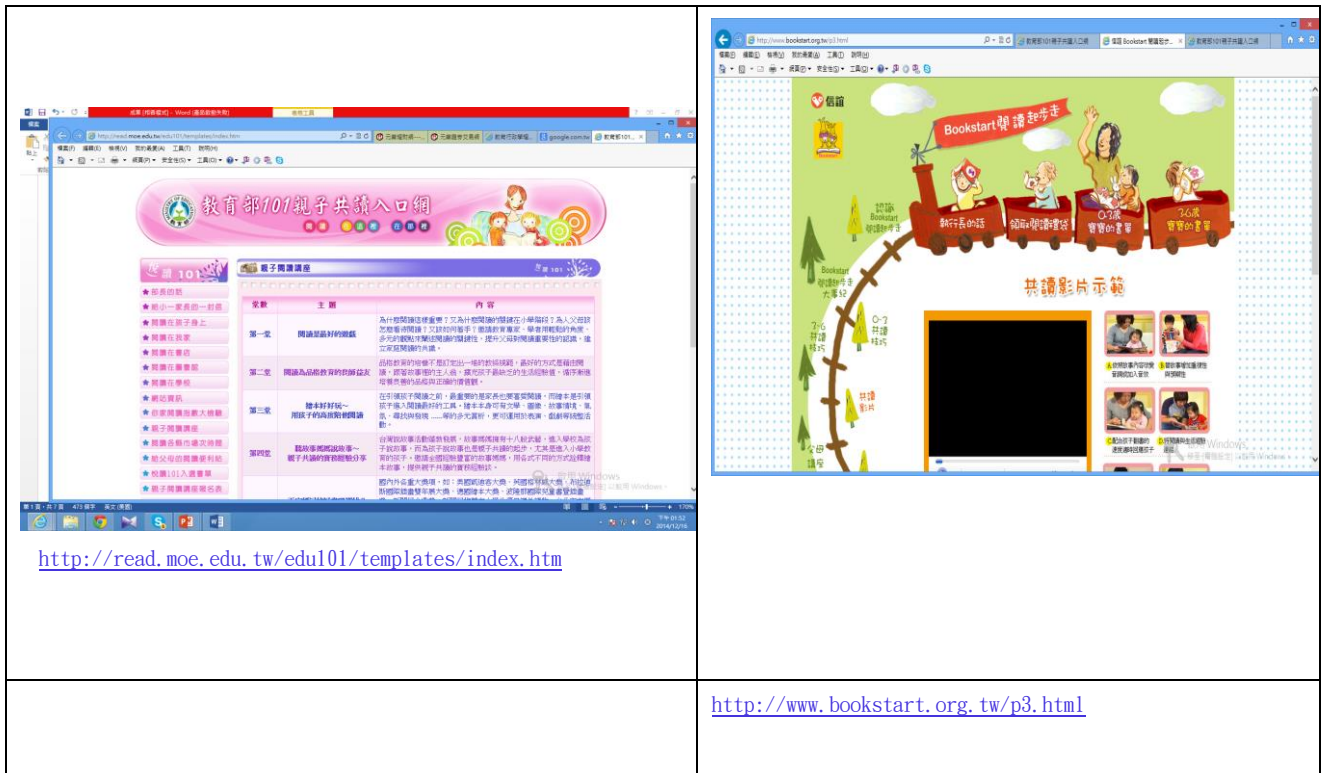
教育部101親子共讀入口網

親子閱讀講座

| 堂數 | 主題 | 內容 |
|---|---|---|
| 第一堂 | 閱讀是最好的禮物 | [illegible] |
| 第二堂 | 閱讀為品格教育的良師益友 | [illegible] |
| 第三堂 | 繪本好好玩～用孩子的角度陪他閱讀 | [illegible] |
| 第四堂 | 說故事媽媽說故事～親子共讀的實務經驗分享 | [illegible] |

http://read.moe.edu.tw/edu101/templates/index.htm

信誼

Bookstart閱讀起步走

執行長的話

領取閱讀禮袋

0-3歲寶寶的書單

3-6歲寶寶的書單

認識Bookstart閱讀起步走

Bookstart閱讀起步走大事紀

0-3共讀技巧

3-6共讀技巧

共讀影片

全國講座

共讀影片示範

http://www.bookstart.org.tw/p3.html